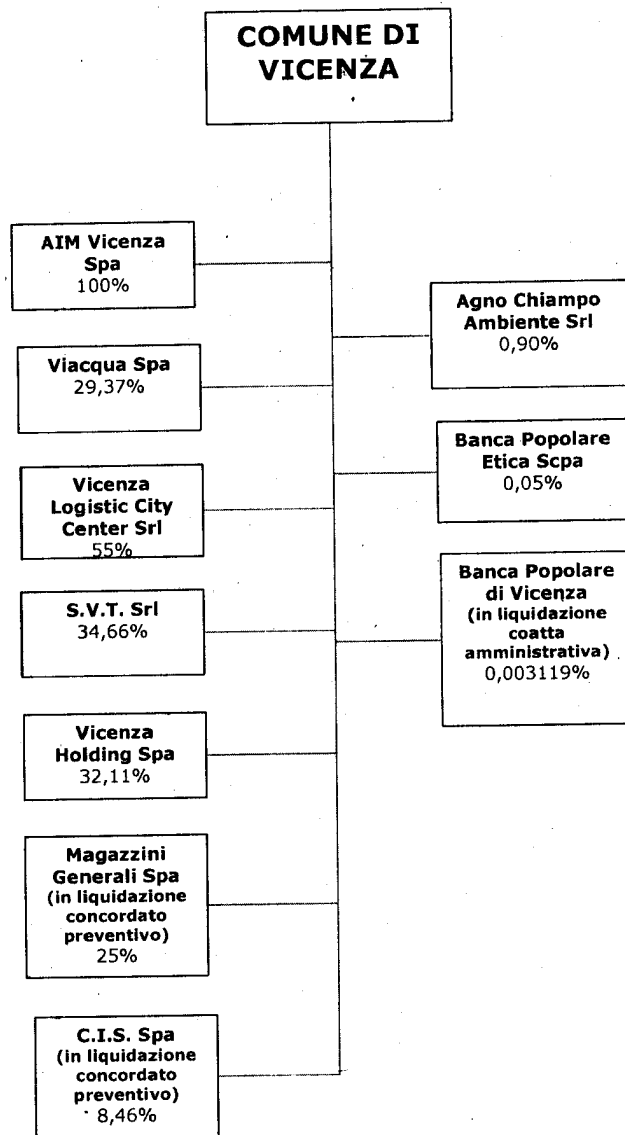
COMUNE DI VICENZA

AIM Vicenza Spa
100%

Agno Chiampo Ambiente Srl
0,90%

Viacqua Spa
29,37%

Banca Popolare Etica Scpa
0,05%

Vicenza Logistic City Center Srl
55%

Banca Popolare di Vicenza (in liquidazione coatta amministrativa)
0,003119%

S.V.T. Srl
34,66%

Vicenza Holding Spa
32,11%

Magazzini Generali Spa (in liquidazione concordato preventivo)
25%

C.I.S. Spa (in liquidazione concordato preventivo)
8,46%